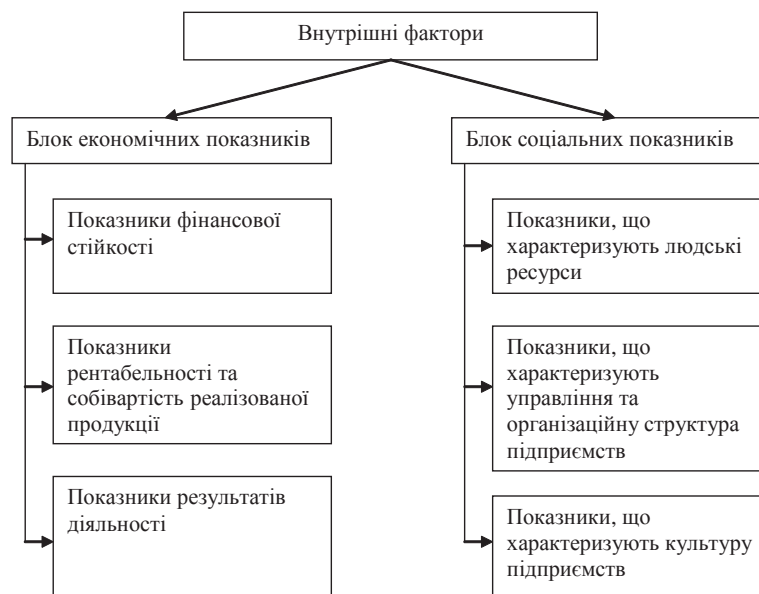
Внутрішні фактори

Блок економічних показників

Показники фінансової стійкості

Показники рентабельності та собівартість реалізованої продукції

Показники результатів діяльності

Блок соціальних показників

Показники, що характеризують людські ресурси

Показники, що характеризують управління та організаційну структура підприємств

Показники, що характеризують культуру підприємств